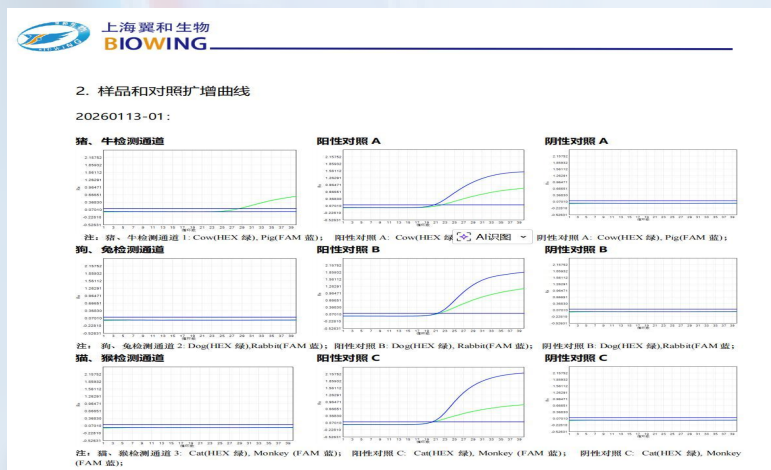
上海翼和生物
BIOWING

2. 样品和对照扩增曲线

20260113-01:

猪、牛检测通道

阳性对照 A

阴性对照 A

注：猪、牛检测通道 1: Cow(HEX 绿), Pig(FAM 蓝); 阳性对照 A: Cow(HEX 绿 AI识图 阴性对照 A: Cow(HEX 绿), Pig(FAM 蓝);

狗、兔检测通道

阳性对照 B

阴性对照 B

注：狗、兔检测通道 2: Dog(HEX 绿),Rabbit(FAM 蓝); 阳性对照 B: Dog(HEX 绿), Rabbit(FAM 蓝); 阴性对照 B: Dog(HEX 绿),Rabbit(FAM 蓝);

猫、猴检测通道

阳性对照 C

阴性对照 C

注：猫、猴检测通道 3: Cat(HEX 绿), Monkey (FAM 蓝); 阳性对照 C: Cat(HEX 绿), Monkey (FAM 蓝); 阴性对照 C: Cat(HEX 绿), Monkey (FAM 蓝);